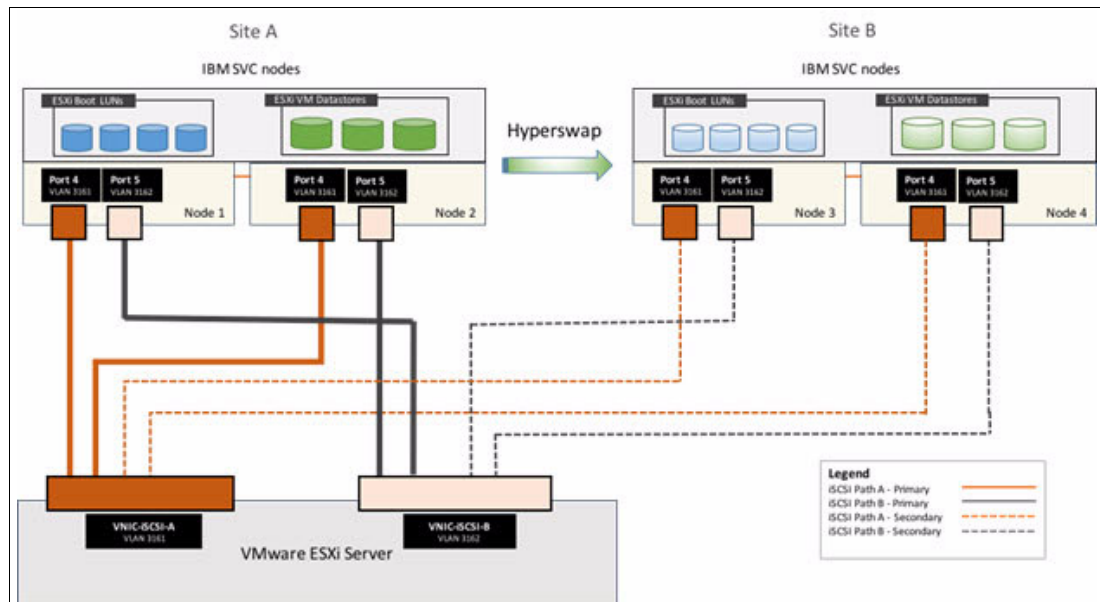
Site A

IBM SVC nodes

ESXi Boot LUNs

ESXi VM Datastores

Port 4
VLAN 3161

Port 5
VLAN 3162

Node 1

Port 4
VLAN 3161

Port 5
VLAN 3162

Node 2

Hyperswap

Site B

IBM SVC nodes

ESXi Boot LUNs

ESXi VM Datastores

Port 4
VLAN 3161

Port 5
VLAN 3162

Node 3

Port 4
VLAN 3161

Port 5
VLAN 3162

Node 4

VNIC-iSCSI-A
VLAN 3161

VNIC-iSCSI-B
VLAN 3162

VMware ESXi Server

Legend
iSCSI Path A - Primary
iSCSI Path B - Primary
iSCSI Path A - Secondary
iSCSI Path B - Secondary